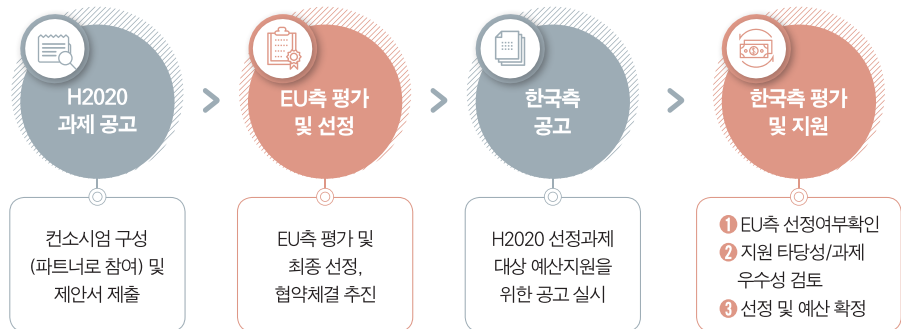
H2020 과제 공고

컨소시엄 구성 (파트너로 참여) 및 제안서 제출

EU측 평가 및 선정

EU측 평가 및 최종 선정, 협약체결 추진

한국측 공고

H2020 선정과제 대상 예산지원을 위한 공고 실시

한국측 평가 및 지원

1 EU측 선정여부확인
2 지원 타당성/과제 우수성 검토
3 선정 및 예산 확정